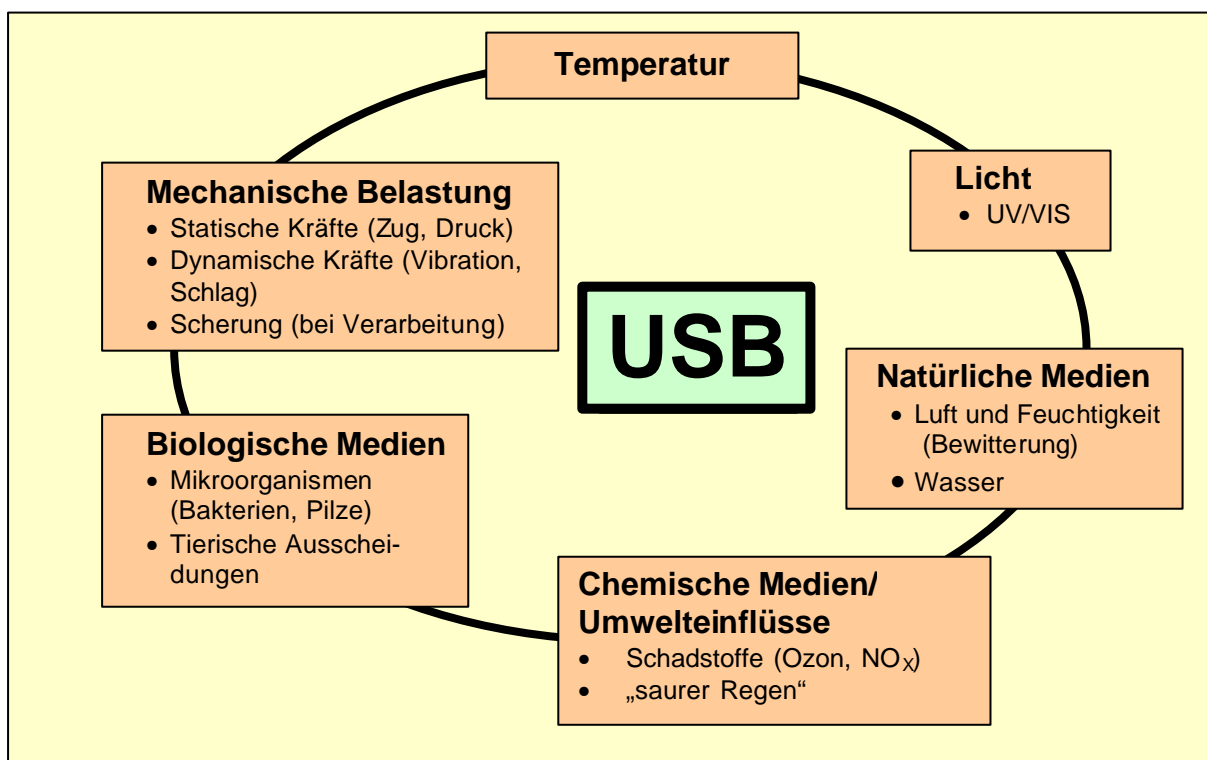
Temperatur

Mechanische Belastung
• Statische Kräfte (Zug, Druck)
• Dynamische Kräfte (Vibration, Schlag)
• Scherung (bei Verarbeitung)

Licht
• UV/VIS

USB

Natürliche Medien
• Luft und Feuchtigkeit (Bewitterung)
• Wasser

Biologische Medien
• Mikroorganismen (Bakterien, Pilze)
• Tierische Ausscheidungen

Chemische Medien/ Umwelteinflüsse
• Schadstoffe (Ozon, $NO_X$)
• „saurer Regen“